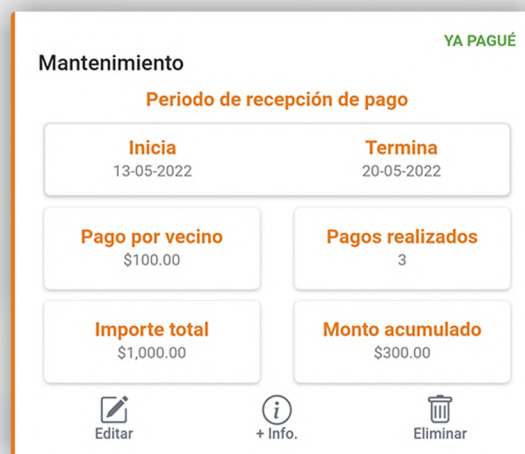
YA PAGUÉ

Mantenimiento

Periodo de recepción de pago

Inicia
13-05-2022

Termina
20-05-2022

Pago por vecino
$100.00

Pagos realizados
3

Importe total
$1,000.00

Monto acumulado
$300.00

Editar

+ Info.

Eliminar